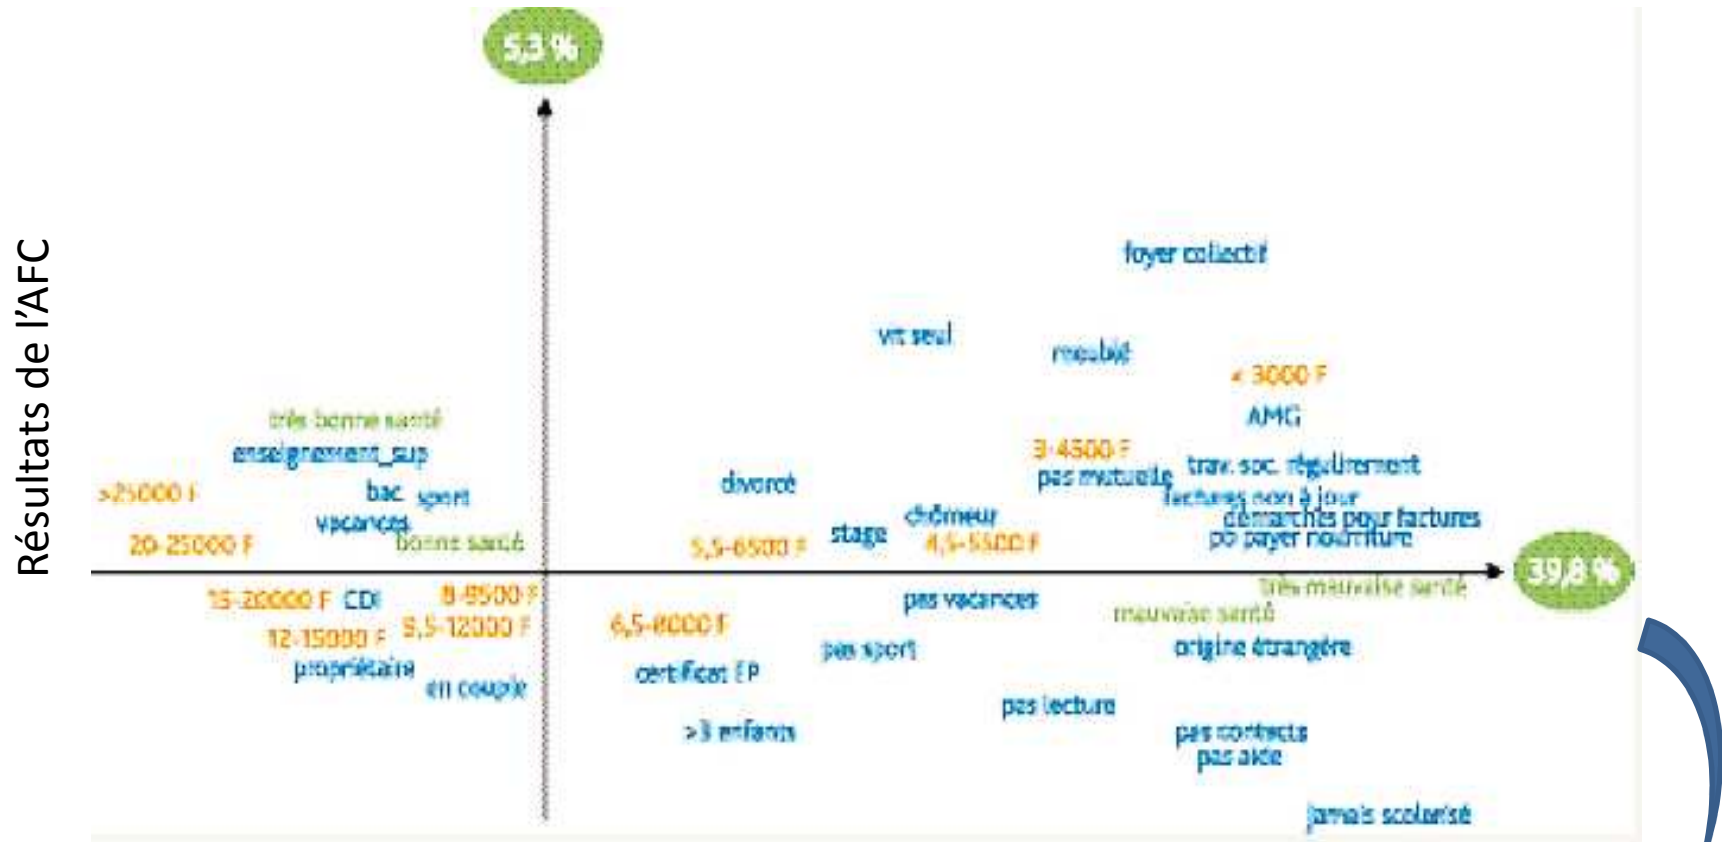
Résultats de l'AFC

5,3 %

39,8 %

foyer collectif

vit seul

meublé

< 3000 F

AMG

très bonne santé

enseignement_sup

3-4500 F

pas mutuelle

trav. soc. régulirement

>25000 F

bac

sport

divorcé

factures non à jour

vacances

chômeur

démarches pour factures

stage

pb payer nourriture

20-25000 F

bonne santé

5,5-6500 F

4,5-5500 F

très mauvaise santé

15-20000 F

CDI

8-9500 F

pas vacances

mauvaise santé

12-15000 F

9,5-12000 F

6,5-8000 F

pas sport

origine étrangère

propriétaire

certificat EP

en couple

pas lecture

>3 enfants

pas contacts

pas aide

jamais scolarisé